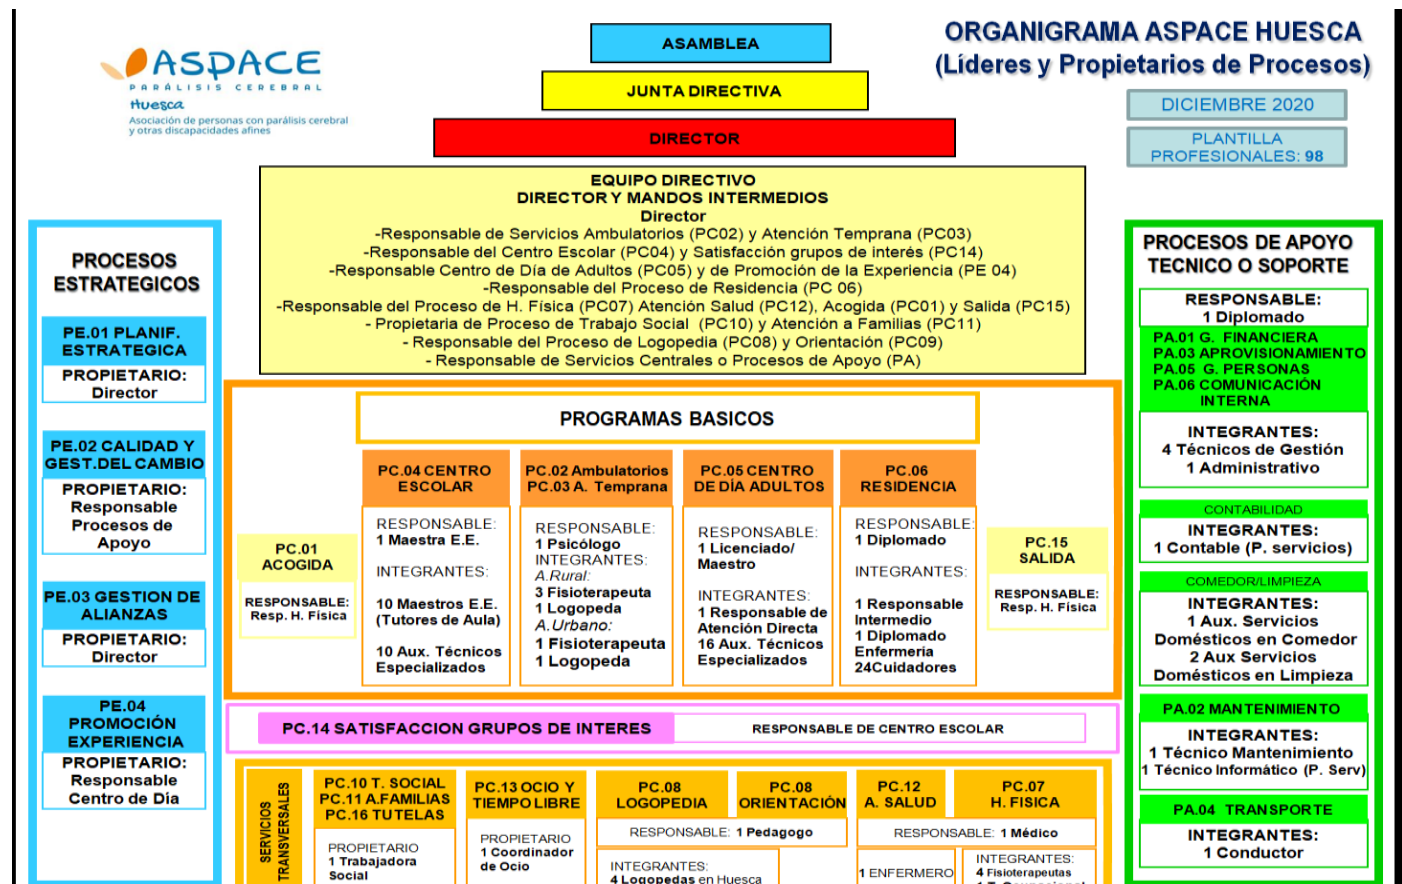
ASPACE
PARÁLISIS CEREBRAL
Huesca
Asociación de personas con parálisis cerebral y otras discapacidades afines

ASAMBLEA

JUNTA DIRECTIVA

DIRECTOR

ORGANIGRAMA ASPACE HUESCA
(Líderes y Propietarios de Procesos)

DICIEMBRE 2020

PLANTILLA PROFESIONALES: 98

EQUIPO DIRECTIVO
DIRECTOR Y MANDOS INTERMEDIOS
Director
-Responsable de Servicios Ambulatorios (PC02) y Atención Temprana (PC03)
-Responsable del Centro Escolar (PC04) y Satisfacción grupos de interés (PC14)
-Responsable Centro de Día de Adultos (PC05) y de Promoción de la Experiencia (PE 04)
-Responsable del Proceso de Residencia (PC 06)
-Responsable del Proceso de H. Física (PC07) Atención Salud (PC12), Acogida (PC01) y Salida (PC15)
- Propietaria de Proceso de Trabajo Social (PC10) y Atención a Familias (PC11)
- Responsable del Proceso de Logopedia (PC08) y Orientación (PC09)
- Responsable de Servicios Centrales o Procesos de Apoyo (PA)

PROCESOS ESTRATEGICOS

PE.01 PLANIF. ESTRATEGICA
PROPIETARIO: Director

PE.02 CALIDAD Y GEST.DEL CAMBIO
PROPIETARIO: Responsable Procesos de Apoyo

PE.03 GESTION DE ALIANZAS
PROPIETARIO: Director

PE.04 PROMOCIÓN EXPERIENCIA
PROPIETARIO: Responsable Centro de Día

PROGRAMAS BASICOS

PC.01 ACOGIDA
RESPONSABLE: Resp. H. Física

PC.04 CENTRO ESCOLAR
RESPONSABLE: 1 Maestra E.E.
INTEGRANTES:
10 Maestros E.E. (Tutores de Aula)
10 Aux. Técnicos Especializados

PC.02 Ambulatorios
PC.03 A. Temprana
RESPONSABLE: 1 Psicólogo
INTEGRANTES:
A.Rural:
3 Fisioterapeuta
1 Logopeda
A.Urbano:
1 Fisioterapeuta
1 Logopeda

PC.05 CENTRO DE DÍA ADULTOS
RESPONSABLE: 1 Licenciado/ Maestro
INTEGRANTES:
1 Responsable de Atención Directa
16 Aux. Técnicos Especializados

PC.06 RESIDENCIA
RESPONSABLE: 1 Diplomado
INTEGRANTES:
1 Responsable Intermedio
1 Diplomado Enfermería
24Cuidadores

PC.15 SALIDA
RESPONSABLE: Resp. H. Física

PC.14 SATISFACCION GRUPOS DE INTERES
RESPONSABLE DE CENTRO ESCOLAR

SERVICIOS TRANSVERSALES

PC.10 T. SOCIAL
PC.11 A.FAMILIAS
PC.16 TUTELAS
PROPIETARIO
1 Trabajadora Social

PC.13 OCIO Y TIEMPO LIBRE
PROPIETARIO
1 Coordinador de Ocio

PC.08 LOGOPEDIA
PC.08 ORIENTACIÓN
RESPONSABLE: 1 Pedagogo
INTEGRANTES:
4 Logopedas en Huesca

PC.12 A. SALUD
PC.07 H. FISICA
RESPONSABLE: 1 Médico
1 ENFERMERO
INTEGRANTES:
4 Fisioterapeutas
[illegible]

PROCESOS DE APOYO TECNICO O SOPORTE
RESPONSABLE: 1 Diplomado
PA.01 G. FINANCIERA
PA.03 APROVISIONAMIENTO
PA.05 G. PERSONAS
PA.06 COMUNICACIÓN INTERNA
INTEGRANTES:
4 Técnicos de Gestión
1 Administrativo

CONTABILIDAD
INTEGRANTES:
1 Contable (P. servicios)

COMEDOR/LIMPIEZA
INTEGRANTES:
1 Aux. Servicios Domésticos en Comedor
2 Aux Servicios Domésticos en Limpieza

PA.02 MANTENIMIENTO
INTEGRANTES:
1 Técnico Mantenimiento
1 Técnico Informático (P. Serv)

PA.04 TRANSPORTE
INTEGRANTES:
1 Conductor